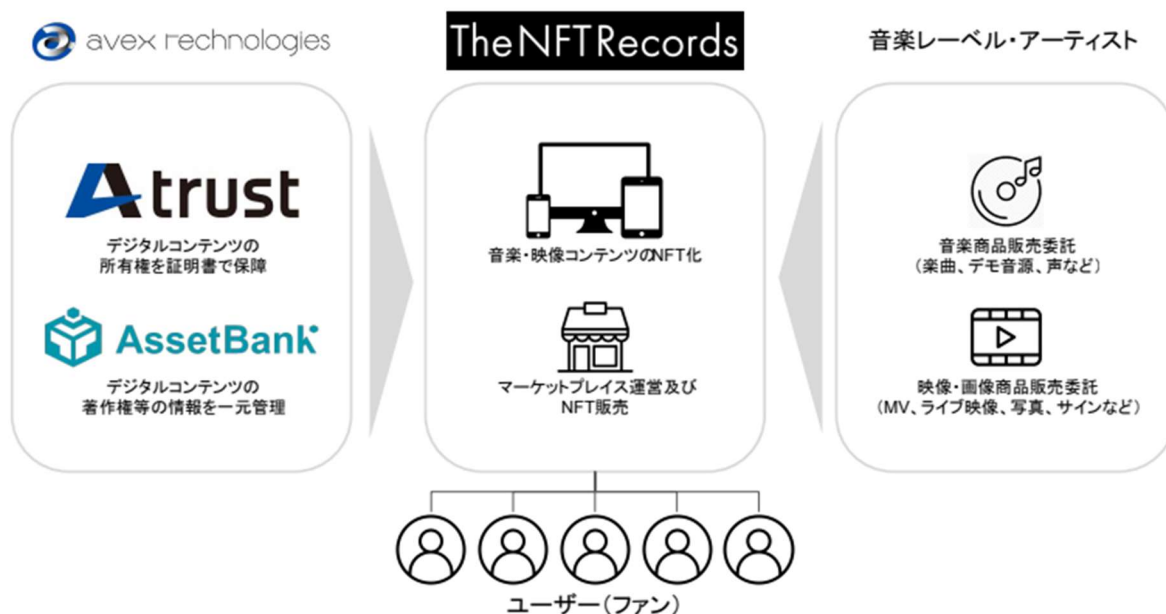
avex rechnologies

The NFT Records

音楽レーベル・アーティスト

A trust

デジタルコンテンツの所有権を証明書で保障

AssetBank

デジタルコンテンツの著作権等の情報を一元管理

音楽・映像コンテンツのNFT化

マーケットプレイス運営及びNFT販売

音楽商品販売委託
（楽曲、デモ音源、声など）

映像・画像商品販売委託
（MV、ライブ映像、写真、サインなど）

ユーザー（ファン）